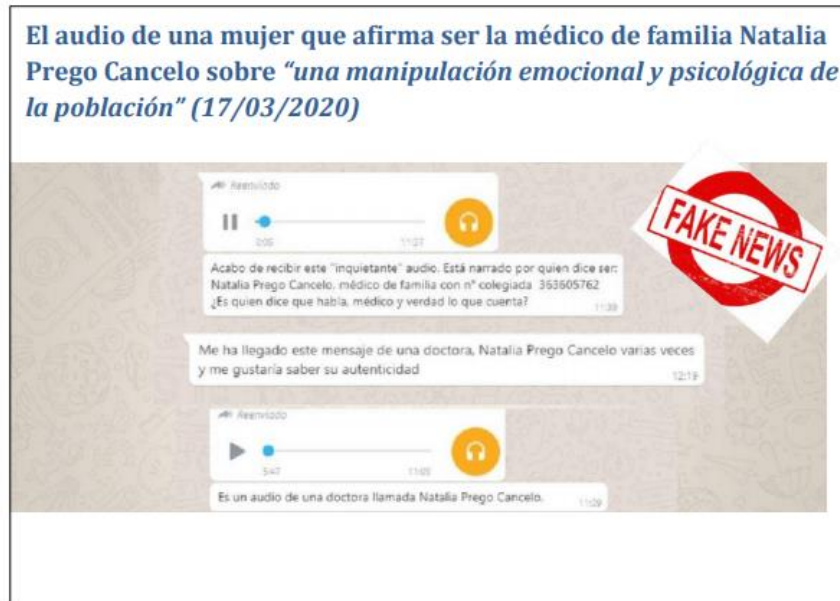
El audio de una mujer que afirma ser la médico de familia Natalia Prego Cancelo sobre *"una manipulación emocional y psicológica de la población"* (17/03/2020)

Reenviado

2:05 11:07

Acabo de recibir este "inquietante" audio. Está narrado por quien dice ser: Natalia Prego Cancelo, médico de familia con nº colegiada 363605762 ¿Es quien dice que habla, médico y verdad lo que cuenta? 11:39

FAKE NEWS

Me ha llegado este mensaje de una doctora, Natalia Prego Cancelo varias veces y me gustaría saber su autenticidad 12:19

Reenviado

5:47 11:05

Es un audio de una doctora llamada Natalia Prego Cancelo. 11:09